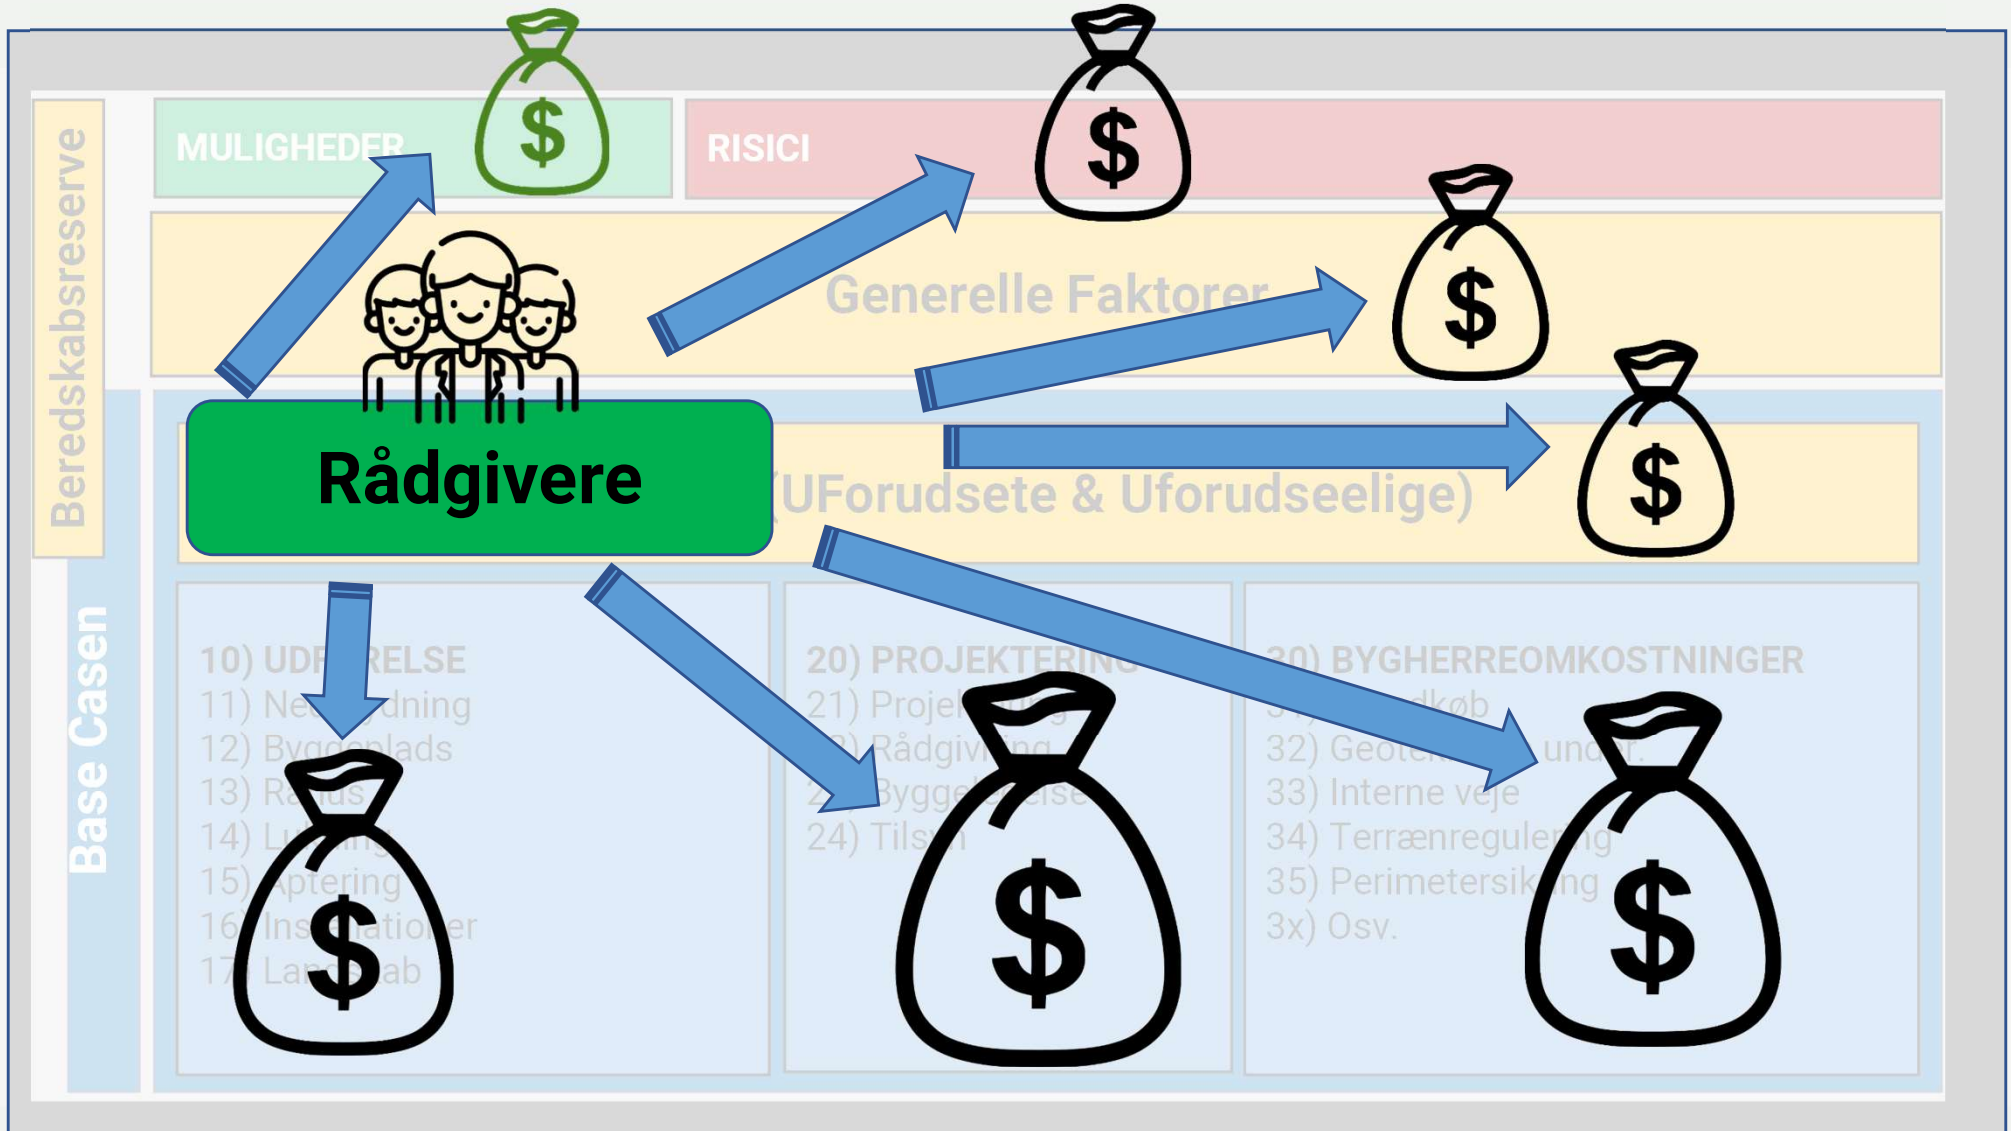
Beredskabsreserve

MULIGHEDER $

RISICI $

Generelle Faktorer $

$

Rådgivere

(UForudsete & Uforudseelige) $

Base Casen

10) UDF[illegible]RELSE
11) Ne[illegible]dning
12) Byg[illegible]plads
13) Ra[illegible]s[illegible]
14) L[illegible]
15) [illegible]ptering
16 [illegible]Ins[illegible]ation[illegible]er
17 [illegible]Lan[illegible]ab

$

20) PROJEKTERING
21) Proje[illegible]
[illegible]) Rådgiv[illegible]ng
2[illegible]) Bygge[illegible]se
24) Tils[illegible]

$

30) BYGHERREOMKOSTNINGER
3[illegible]) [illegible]dkøb
32) Geote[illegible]und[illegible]r.
33) Interne veje
34) Terrænreguler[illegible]ng
35) Perimetersik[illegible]ing
3x) Osv.

$